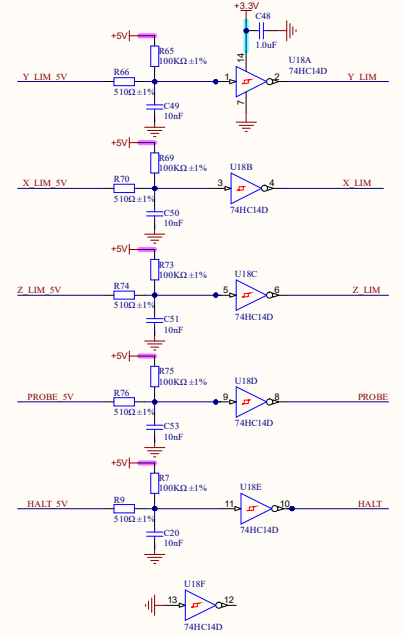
+3.3V
C48
1.0uF
+5V
R65
100KΩ ±1%
14
U18A
74HC14D
Y_LIM_5V
R66
510Ω±1%
1
2
Y_LIM
7
C49
10nF
+5V
R69
100KΩ ±1%
U18B
X_LIM_5V
R70
510Ω±1%
3
4
X_LIM
74HC14D
C50
10nF
+5V
R73
100KΩ ±1%
U18C
Z_LIM_5V
R74
510Ω±1%
5
6
Z_LIM
74HC14D
C51
10nF
+5V
R75
100KΩ ±1%
U18D
PROBE_5V
R76
510Ω±1%
9
8
PROBE
74HC14D
C53
10nF
+5V
R7
100KΩ ±1%
U18E
HALT_5V
R9
510Ω±1%
11
10
HALT
74HC14D
C20
10nF
U18F
13
12
74HC14D